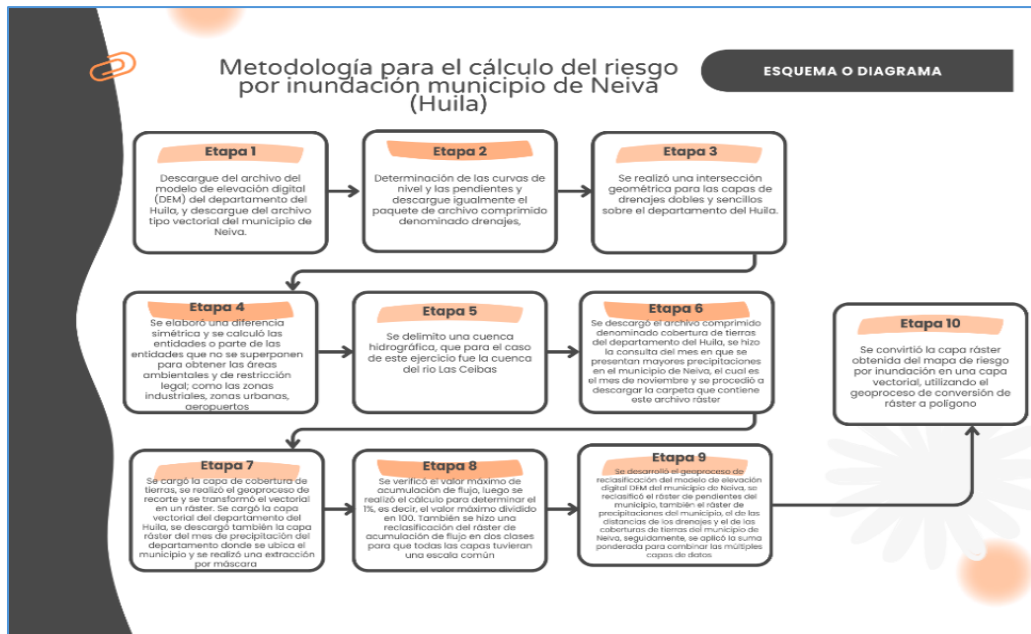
Metodología para el cálculo del riesgo por inundación municipio de Neiva (Huila)

ESQUEMA O DIAGRAMA

Etapa 1
Descargue del archivo del modelo de elevación digital (DEM) del departamento del Huila, y descargue del archivo tipo vectorial del municipio de Neiva.

Etapa 2
Determinación de las curvas de nivel y las pendientes y descargue igualmente el paquete de archivo comprimido denominado drenajes,

Etapa 3
Se realizó una intersección geométrica para las capas de drenajes dobles y sencillos sobre el departamento del Huila.

Etapa 4
Se elaboró una diferencia simétrica y se calculó las entidades o parte de las entidades que no se superponen para obtener las áreas ambientales y de restricción legal; como las zonas industriales, zonas urbanas, aeropuertos

Etapa 5
Se delimitó una cuenca hidrográfica, que para el caso de este ejercicio fue la cuenca del río Las Ceibas

Etapa 6
Se descargó el archivo comprimido denominado cobertura de tierras del departamento del Huila, se hizo la consulta del mes en que se presentan mayores precipitaciones en el municipio de Neiva, el cual es el mes de noviembre y se procedió a descargar la carpeta que contiene este archivo ráster

Etapa 10
Se convirtió la capa ráster obtenida del mapa de riesgo por inundación en una capa vectorial, utilizando el geoproceso de conversión de ráster a polígono

Etapa 7
Se cargó la capa de cobertura de tierras, se realizó el geoproceso de recorte y se transformó el vectorial en un ráster. Se cargó la capa vectorial del departamento del Huila, se descargó también la capa ráster del mes de precipitación del departamento donde se ubica el municipio y se realizó una extracción por máscara

Etapa 8
Se verificó el valor máximo de acumulación de flujo, luego se realizó el cálculo para determinar el 1%, es decir, el valor máximo dividido en 100. También se hizo una reclasificación del ráster de acumulación de flujo en dos clases para que todas las capas tuvieran una escala común

Etapa 9
Se desarrolló el geoproceso de reclasificación del modelo de elevación digital DEM del municipio de Neiva, se reclasificó el ráster de pendientes del municipio, también el ráster de precipitaciones del municipio, el de las distancias de los drenajes y el de las coberturas de tierras del municipio de Neiva, seguidamente, se aplicó la suma ponderada para combinar las múltiples capas de datos